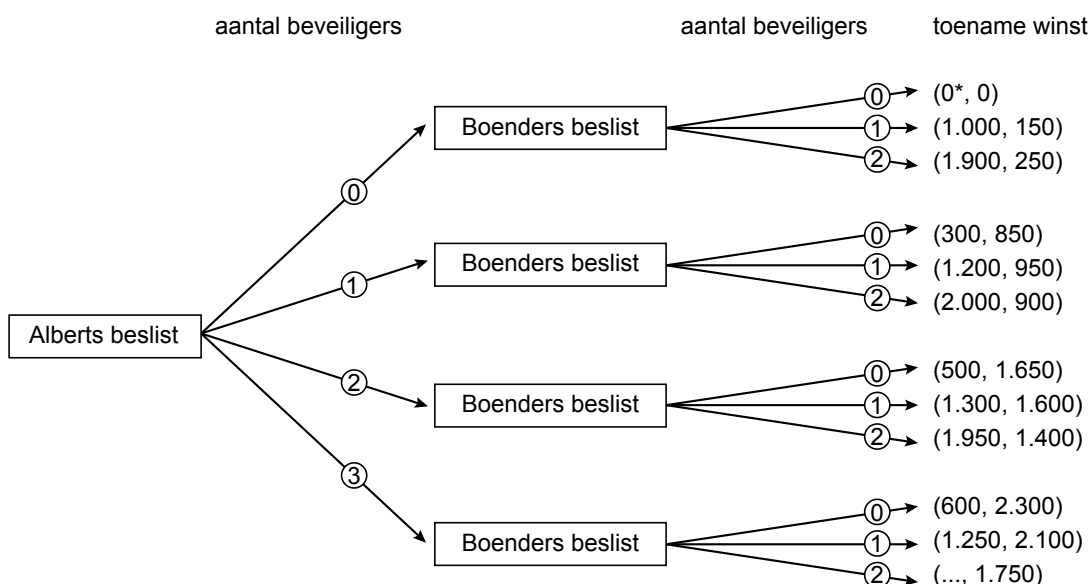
aantal beveiligers

aantal beveiligers

toename winst

Alberts beslist

0

1

2

3

Boenders beslist

0 (0*, 0)
1 (1.000, 150)
2 (1.900, 250)

Boenders beslist

0 (300, 850)
1 (1.200, 950)
2 (2.000, 900)

Boenders beslist

0 (500, 1.650)
1 (1.300, 1.600)
2 (1.950, 1.400)

Boenders beslist

0 (600, 2.300)
1 (1.250, 2.100)
2 (..., 1.750)